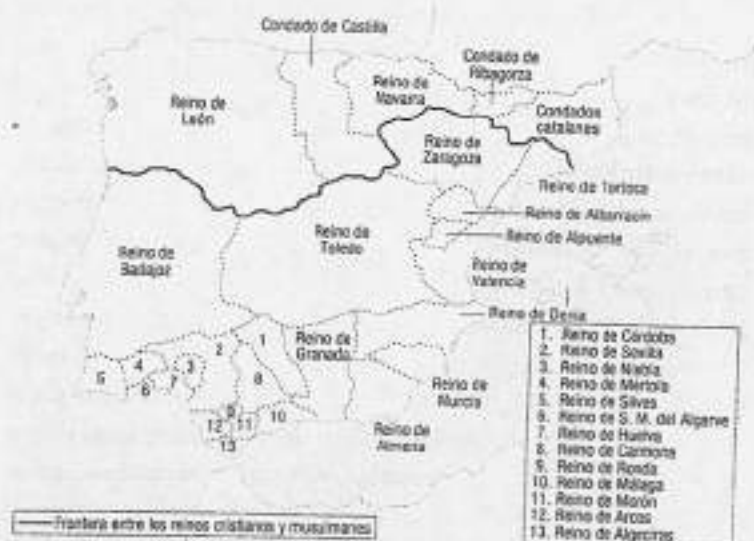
Condado de Castilla

Condado de Ribagorza

Reino de Navarra

Reino de León

Condados catalanes

Reino de Zaragoza

Reino de Tortosa

Reino de Albarracín

Reino de Alpuente

Reino de Toledo

Reino de Badajoz

Reino de Valencia

Reino de Denia

Reino de Granada

Reino de Murcia

Reino de Almería

1 2 3 4 5 6 7 8 9 10 11 12 13

1. Reino de Córdoba
2. Reino de Sevilla
3. Reino de Niebla
4. Reino de Mertola
5. Reino de Silves
6. Reino de S. M. del Algarve
7. Reino de Huelva
8. Reino de Carmona
9. Reino de Ronda
10. Reino de Málaga
11. Reino de Morón
12. Reino de Arcos
13. Reino de Algeciras

Frontera entre los reinos cristianos y musulmanes